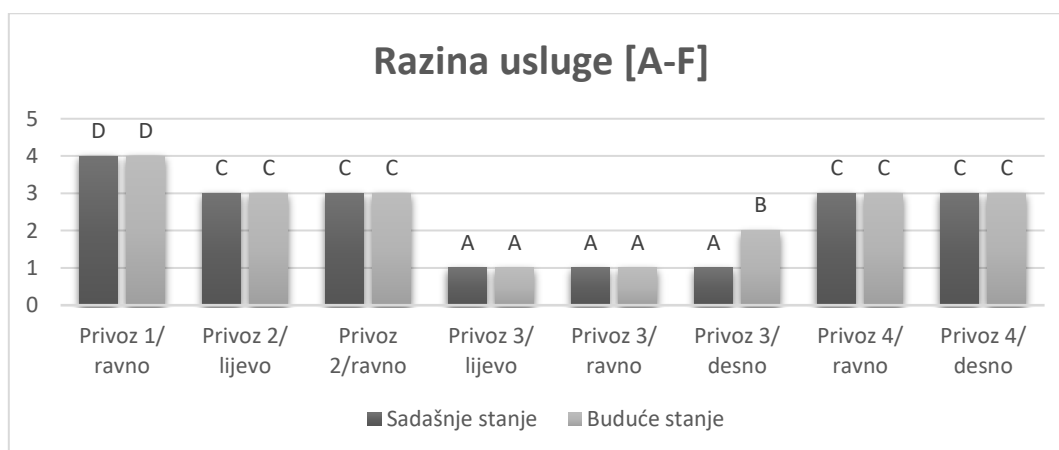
Razina usluge [A-F]

5
4
3
2
1
0

D D
C C
C C
A A
A A
A B
C C
C C

Privoz 1/ ravno
Privoz 2/ lijevo
Privoz 2/ravno
Privoz 3/ lijevo
Privoz 3/ ravno
Privoz 3/ desno
Privoz 4/ ravno
Privoz 4/ desno

Sadašnje stanje
Buduće stanje